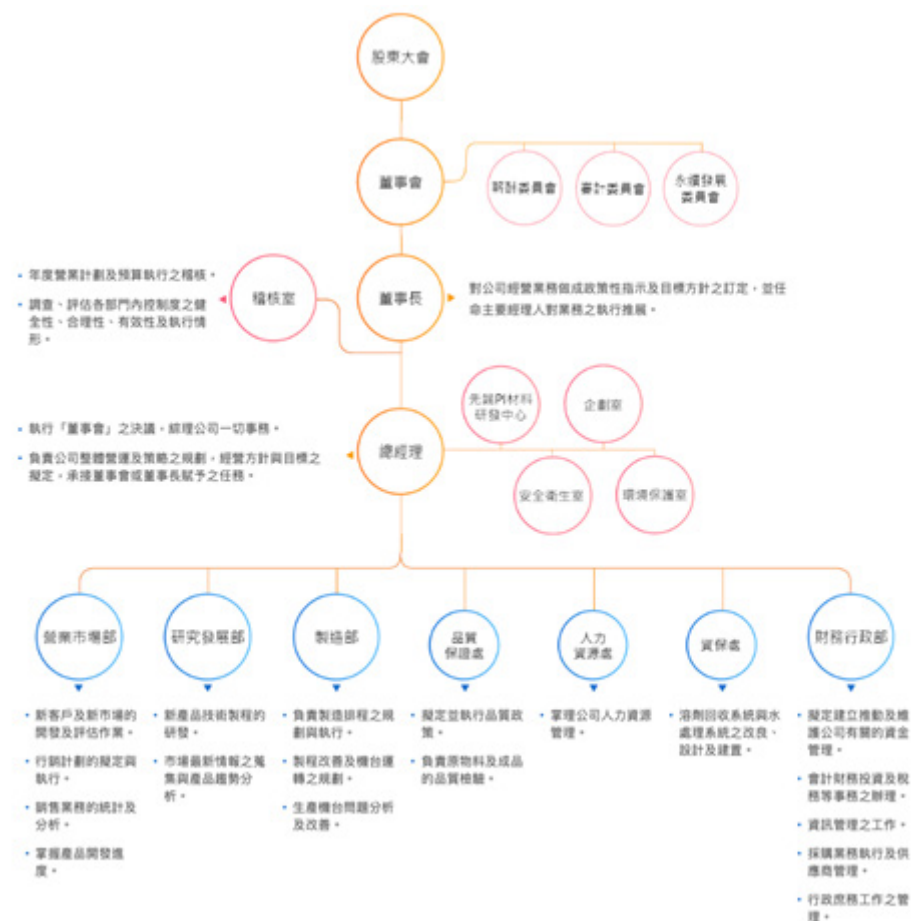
股東大會

董事會

薪酬委員會

審計委員會

永續發展委員會

稽核室

• 年度營業計劃及預算執行之稽核。

• 調查、評估各部門內控制度之健全性、合理性、有效性及執行情形。

董事長

對公司經營業務做成政策性指示及目標方針之訂定，並任命主要經理人對業務之執行推展。

先端Pi材料研發中心

企劃室

總經理

• 執行「董事會」之決議，綜理公司一切事務。

• 負責公司整體營運及策略之規劃，經營方針與目標之擬定，承接董事會或董事長賦予之任務。

安全衛生室

環境保護室

營業市場部

• 新客戶及新市場的開發及評估作業。

• 行銷計劃的擬定與執行。

• 銷售業務的統計及分析。

• 掌握產品開發進度。

研究發展部

• 新產品技術製程的研發。

• 市場最新情報之蒐集與產品趨勢分析。

製造部

• 負責製造排程之規劃與執行。

• 製程改善及機台運轉之規劃。

• 生產機台問題分析及改善。

品質保證處

• 擬定並執行品質政策。

• 負責原物料及成品的品質檢驗。

人力資源處

• 掌理公司人力資源管理。

資保處

• 溶劑回收系統與水處理系統之改良、設計及建置。

財務行政部

• 擬定建立推動及維護公司有關的資金管理。

• 會計財務投資及稅務等事務之辦理。

• 資訊管理之工作。

• 採購業務執行及供應商管理。

• 行政庶務工作之管理。